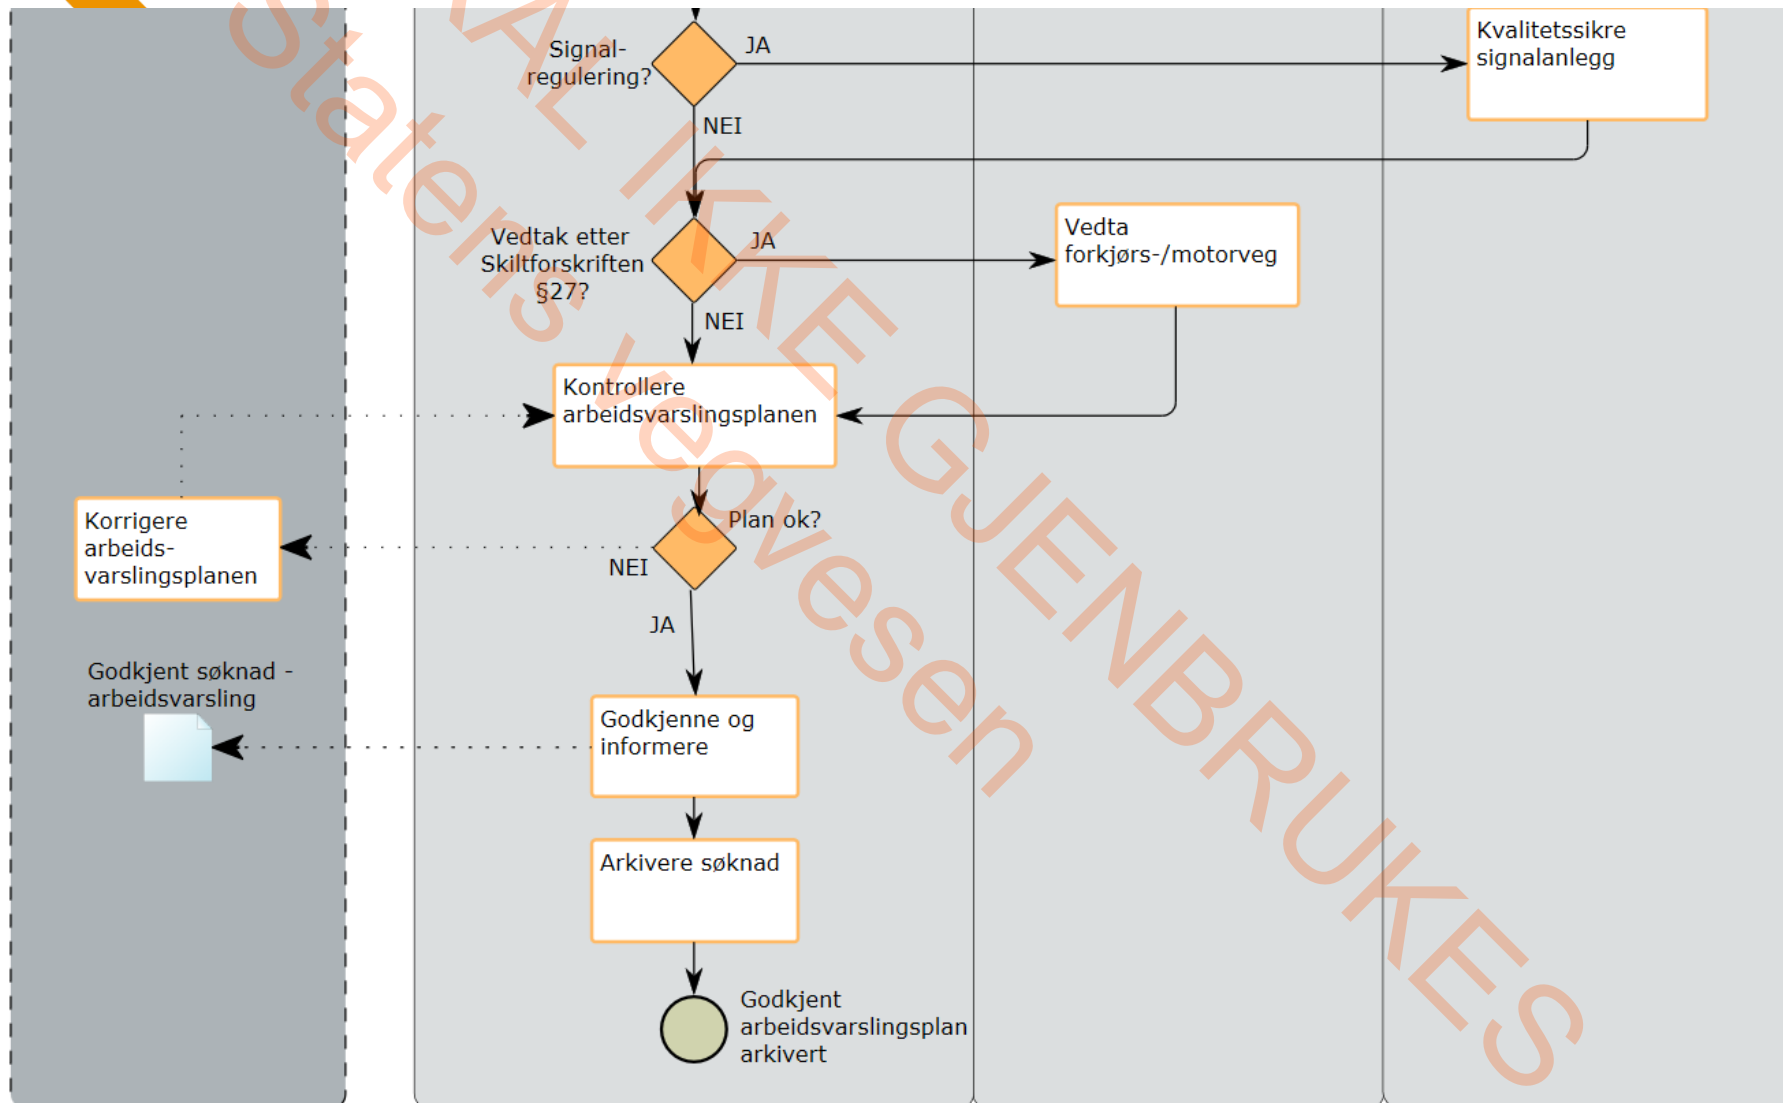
Signal-regulering?

JA

Kvalitetssikre signalanlegg

NEI

Vedtak etter Skiltforskriften §27?

JA

Vedta forkjørs-/motorveg

NEI

Kontrollere arbeidsvarslingsplanen

Plan ok?

NEI

Korrigere arbeids-varslingsplanen

JA

Godkjent søknad - arbeidsvarsling

Godkjenne og informere

Arkivere søknad

Godkjent arbeidsvarslingsplan arkivert

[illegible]AL IKKE GJENBRUKES

Statens vegvesen